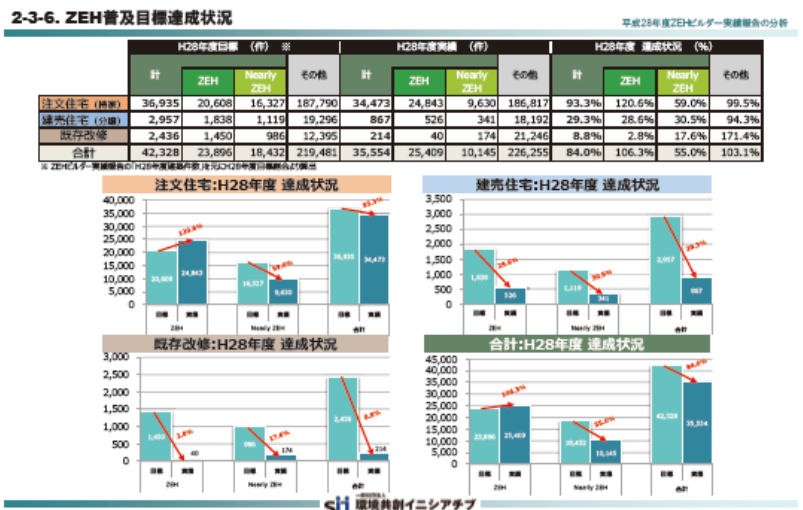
2-3-6. ZEH普及目標達成状況

平成28年度ZEHビルダー実績報告の分析

| | H28年度目標 (件) ※ | | | | H28年度実績 (件) | | | | H28年度 達成状況 (%) | | | |
|---|---|---|---|---|---|---|---|---|---|---|---|---|
| | 計 | ZEH | Nearly ZEH | その他 | 計 | ZEH | Nearly ZEH | その他 | 計 | ZEH | Nearly ZEH | その他 |
| 注文住宅 (持家) | 36,935 | 20,608 | 16,327 | 187,790 | 34,473 | 24,843 | 9,630 | 186,817 | 93.3% | 120.6% | 59.0% | 99.5% |
| 建売住宅 (分譲) | 2,957 | 1,838 | 1,119 | 19,296 | 867 | 526 | 341 | 18,192 | 29.3% | 28.6% | 30.5% | 94.3% |
| 既存改修 | 2,436 | 1,450 | 986 | 12,395 | 214 | 40 | 174 | 21,246 | 8.8% | 2.8% | 17.6% | 171.4% |
| 合計 | 42,328 | 23,896 | 18,432 | 219,481 | 35,554 | 25,409 | 10,145 | 226,255 | 84.0% | 106.3% | 55.0% | 103.1% |

※ ZEHビルダー実績報告の「H28年度実績件数」を元にH28年度目標件数より算出

注文住宅:H28年度 達成状況
40,000 35,000 30,000 25,000 20,000 15,000 10,000 5,000 0
120.6% 59.0% 93.3%
20,608 24,843 16,327 9,630 36,935 34,473
目標 実績 目標 実績 目標 実績
ZEH Nearly ZEH 合計

建売住宅:H28年度 達成状況
3,500 3,000 2,500 2,000 1,500 1,000 500 0
28.6% 30.5% 29.3%
1,838 526 1,119 341 2,957 867
目標 実績 目標 実績 目標 実績
ZEH Nearly ZEH 合計

既存改修:H28年度 達成状況
3,000 2,500 2,000 1,500 1,000 500 0
2.8% 17.6% 8.8%
1,450 40 986 174 2,436 214
目標 実績 目標 実績 目標 実績
ZEH Nearly ZEH 合計

合計:H28年度 達成状況
45,000 40,000 35,000 30,000 25,000 20,000 15,000 10,000 5,000 0
106.3% 55.0% 84.0%
23,896 25,409 18,432 10,145 42,328 35,554
目標 実績 目標 実績 目標 実績
ZEH Nearly ZEH 合計

一般社団法人 環境共創イニシアチブ